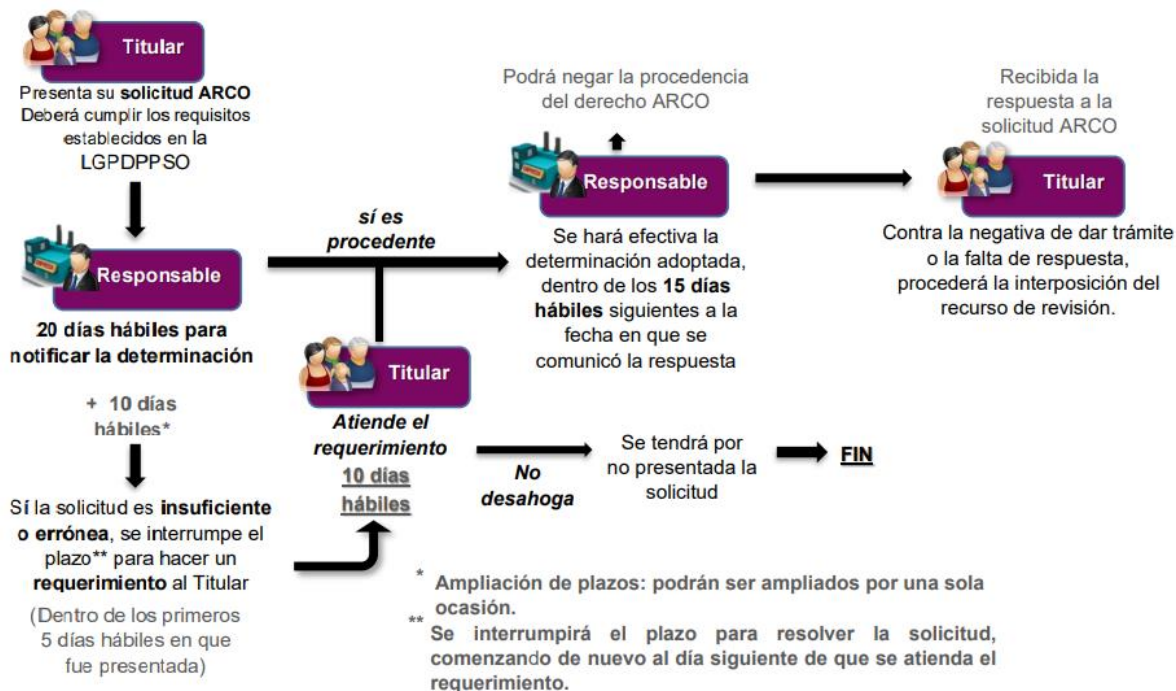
Titular

Presenta su solicitud ARCO Deberá cumplir los requisitos establecidos en la LGPDPPSO

Responsable

20 días hábiles para notificar la determinación

+ 10 días hábiles*

Sí la solicitud es insuficiente o errónea, se interrumpe el plazo** para hacer un requerimiento al Titular

(Dentro de los primeros 5 días hábiles en que fue presentada)

sí es procedente

Titular

Atiende el requerimiento

10 días hábiles

No desahoga

Se tendrá por no presentada la solicitud

FIN

Podrá negar la procedencia del derecho ARCO

Responsable

Se hará efectiva la determinación adoptada, dentro de los 15 días hábiles siguientes a la fecha en que se comunicó la respuesta

Recibida la respuesta a la solicitud ARCO

Titular

Contra la negativa de dar trámite o la falta de respuesta, procederá la interposición del recurso de revisión.

* Ampliación de plazos: podrán ser ampliados por una sola ocasión.

** Se interrumpirá el plazo para resolver la solicitud, comenzando de nuevo al día siguiente de que se atienda el requerimiento.